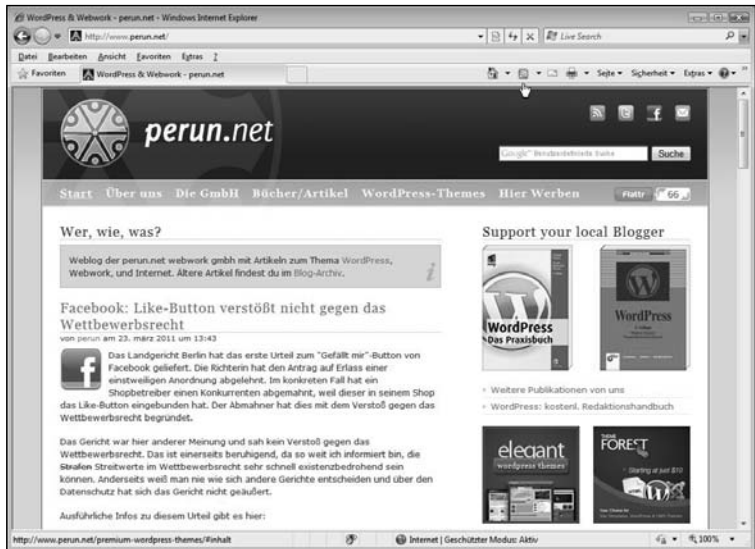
WordPress & Webwork - perun.net - Windows Internet Explorer

http://www.perun.net/

Live Search

Datei Bearbeiten Ansicht Favoriten Extras ?

Favoriten

WordPress & Webwork - perun.net

Seite ▾ Sicherheit ▾ Extras ▾

perun.net

Google™ Benutzerdefinierte Suche

Suche

Start Über uns Die GmbH Bücher/Artikel WordPress-Themes Hier Werben

Flattr 66

Wer, wie, was?

Weblog der perun.net webwork gmbh mit Artikeln zum Thema WordPress, Webwork, und Internet. Ältere Artikel findest du im Blog-Archiv.

Facebook: Like-Button verstößt nicht gegen das Wettbewerbsrecht

von perun am 23. märz 2011 um 13:43

Das Landgericht Berlin hat das erste Urteil zum "Gefällt mir"-Button von Facebook geliefert. Die Richterin hat den Antrag auf Erlass einer einstweiligen Anordnung abgelehnt. Im konkreten Fall hat ein Shopbetreiber einen Konkurrenten abgemahnt, weil dieser in seinem Shop das Like-Button eingebunden hat. Der Abmahner hat dies mit dem Verstoß gegen das Wettbewerbsrecht begründet.

Das Gericht war hier anderer Meinung und sah kein Verstoß gegen das Wettbewerbsrecht. Das ist einerseits beruhigend, da so weit ich informiert bin, die Strafen Streitwerte im Wettbewerbsrecht sehr schnell existenzbedrohend sein können. Anderseits weiß man nie wie sich andere Gerichte entscheiden und über den Datenschutz hat sich das Gericht nicht geäußert.

Ausführliche Infos zu diesem Urteil gibt es hier:

Support your local Blogger

WordPress Das Praxisbuch

WordPress

Weitere Publikationen von uns

WordPress: kostenl. Redaktionshandbuch

elegant wordpress themes

THEME FOREST

Starting at just $10

http://www.perun.net/premium-wordpress-themes/#inhalt

Internet | Geschützter Modus: Aktiv

100%